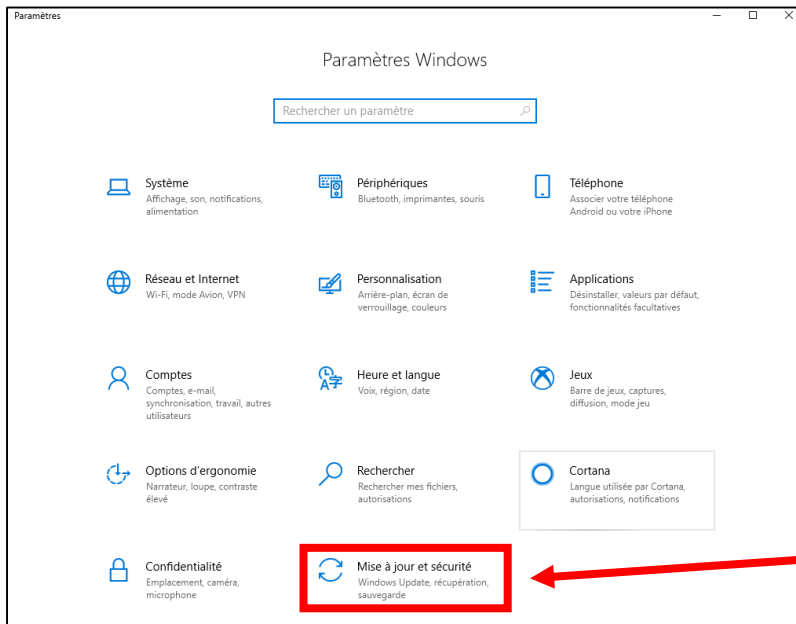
Paramètres

Paramètres Windows

Rechercher un paramètre

Système
Affichage, son, notifications, alimentation

Périphériques
Bluetooth, imprimantes, souris

Téléphone
Associer votre téléphone Android ou votre iPhone

Réseau et Internet
Wi-Fi, mode Avion, VPN

Personnalisation
Arrière-plan, écran de verrouillage, couleurs

Applications
Désinstaller, valeurs par défaut, fonctionnalités facultatives

Comptes
Comptes, e-mail, synchronisation, travail, autres utilisateurs

Heure et langue
Voix, région, date

Jeux
Barre de jeux, captures, diffusion, mode jeu

Options d'ergonomie
Narrateur, loupe, contraste élevé

Rechercher
Rechercher mes fichiers, autorisations

Cortana
Langue utilisée par Cortana, autorisations, notifications

Confidentialité
Emplacement, caméra, microphone

Mise à jour et sécurité
Windows Update, récupération, sauvegarde